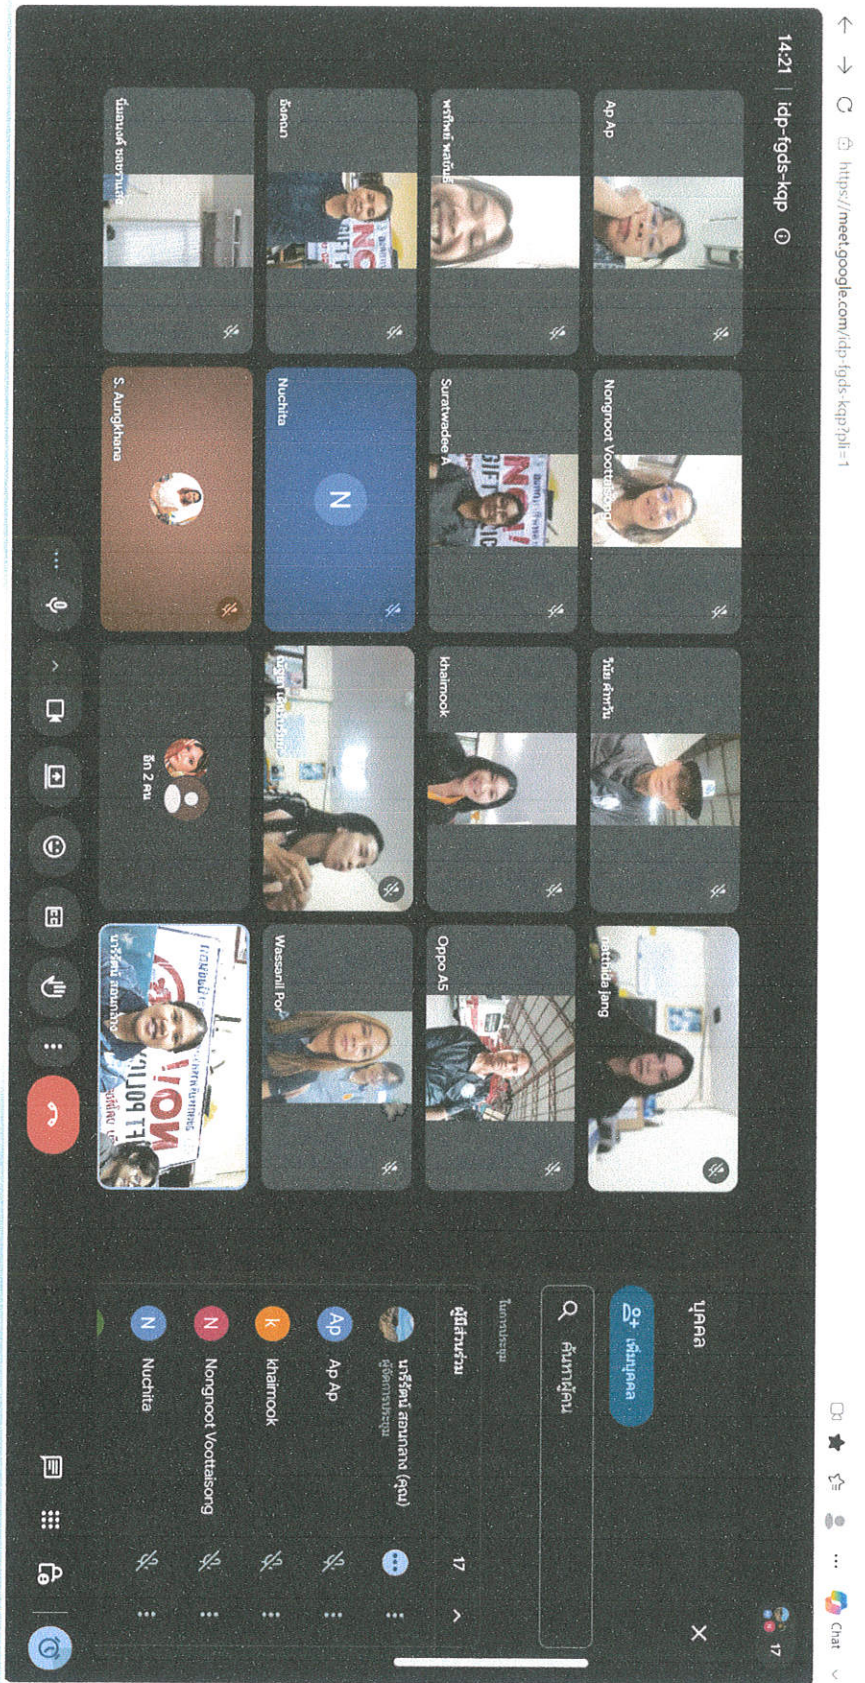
https://meet.google.com/idp-fgds-kqp?pli=1

Chat

14:21 | idp-fgds-kqp

Ap Ap

Nongnoot Voottaisong

ไพโรจน์ คำภาว

nattida jang

พรทิพย์ พลยิ่ง

Suratwadee A

khaimook

Oppo A5

อัจฉรา

Nuchita

Wassanil Po

นันทนา ยอดรักษ์

S. Aungkhana

อีก 2 คน

นารีรัตน์ สอนกลาง

บุคคล

เพิ่มบุคคล

ค้นหาผู้คน

ในการประชุม

ผู้เข้าร่วม

17

นารีรัตน์ สอนกลาง (คุณ)
ผู้จัดการประชุม

Ap Ap

khaimook

Nongnoot Voottaisong

Nuchita

17